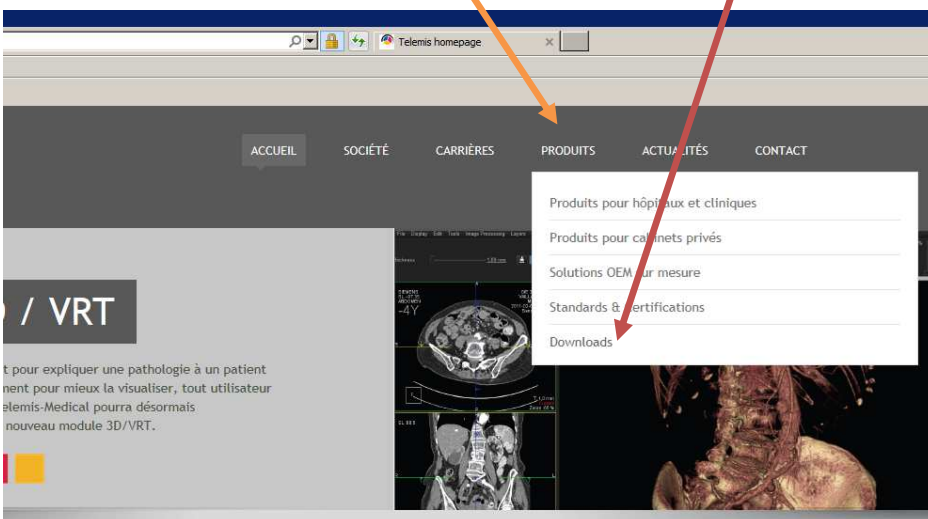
Telemis homepage

ACCUEIL SOCIÉTÉ CARRIÈRES PRODUITS ACTUA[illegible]LITÉS CONTACT

Produits pour hôpi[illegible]aux et cliniques
Produits pour ca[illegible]nets privés
Solutions OEM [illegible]ur mesure
Standards & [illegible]ertifications
Downloads

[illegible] / VRT

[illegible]t pour expliquer une pathologie à un patient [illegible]nent pour mieux la visualiser, tout utilisateur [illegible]elemis-Medical pourra désormais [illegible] nouveau module 3D/VRT.

File Display Edit Tools Image Processing Layers

-4Y